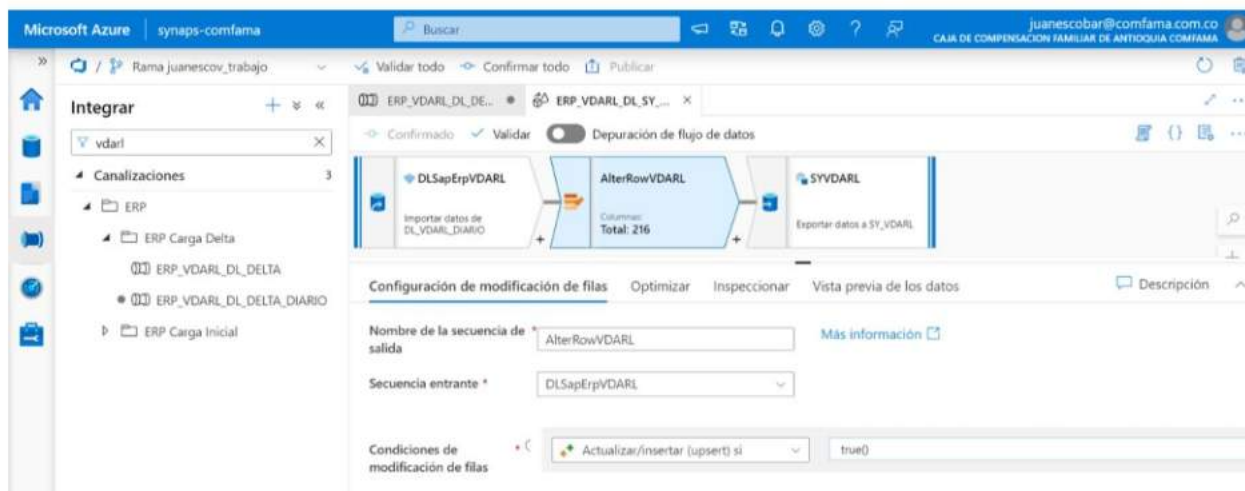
Microsoft Azure | synaps-comfama

Buscar

juanescobar@comfama.com.co
CAJA DE COMPENSACION FAMILIAR DE ANTIOQUIA COMFAMA

Rama juanescov_trabajo

Validar todo   Confirmar todo   Publicar

Integrar

vdarl

Canalizaciones 3

ERP

ERP Carga Delta

ERP_VDARL_DL_DELTA

ERP_VDARL_DL_DELTA_DIARIO

ERP Carga Inicial

ERP_VDARL_DL_DE...   ERP_VDARL_DL_SY_...

Confirmado   Validar   Depuración de flujo de datos

DLSapErpVDARL
Importar datos de DL_VDARL_DIARIO

AlterRowVDARL
Columnas:
Total: 216

SYVDARL
Exportar datos a SY_VDARL

Configuración de modificación de filas   Optimizar   Inspeccionar   Vista previa de los datos   Descripción

Nombre de la secuencia de salida *   AlterRowVDARL   Más información

Secuencia entrante *   DLSapErpVDARL

Condiciones de modificación de filas *   Actualizar/insertar (upsert) si   true()